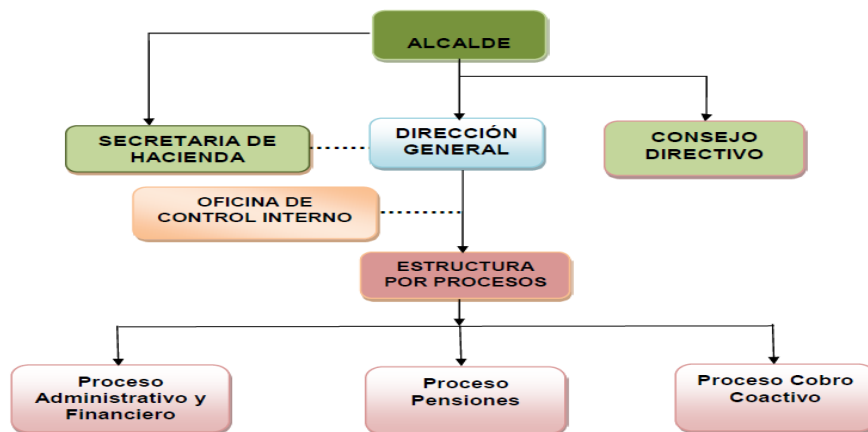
ALCALDE

SECRETARIA DE HACIENDA

DIRECCIÓN GENERAL

CONSEJO DIRECTIVO

OFICINA DE CONTROL INTERNO

ESTRUCTURA POR PROCESOS

Proceso Administrativo y Financiero

Proceso Pensiones

Proceso Cobro Coactivo